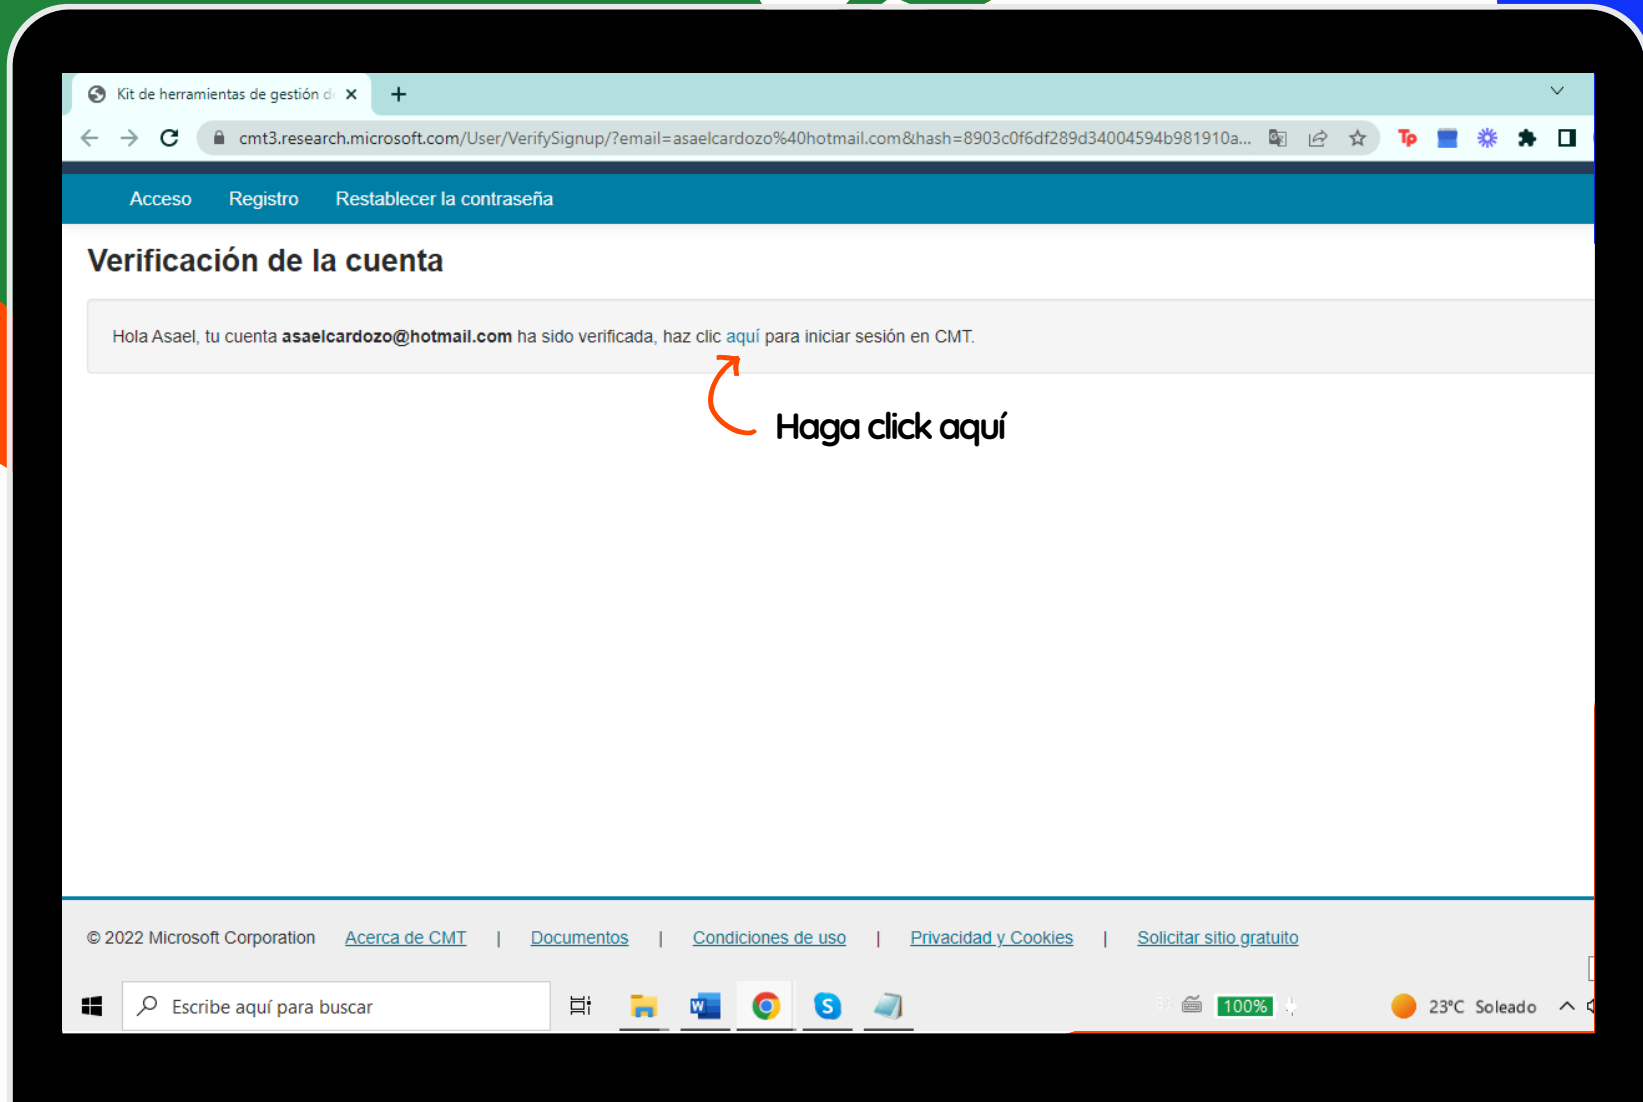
Kit de herramientas de gestión d ×

cmt3.research.microsoft.com/User/VerifySignup/?email=asaelcardozo%40hotmail.com&hash=8903c0f6df289d34004594b981910a...

Acceso Registro Restablecer la contraseña

Verificación de la cuenta

Hola Asael, tu cuenta **asaelcardozo@hotmail.com** ha sido verificada, haz clic aquí para iniciar sesión en CMT.

Haga click aquí

© 2022 Microsoft Corporation Acerca de CMT | Documentos | Condiciones de uso | Privacidad y Cookies | Solicitar sitio gratuito

Escribe aquí para buscar

100%

23°C Soleado